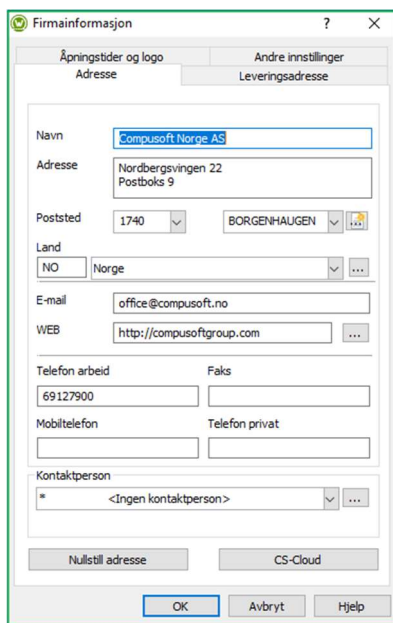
Firmainformasjon ? X

Åpningstider og logo | Andre innstillinger
Adresse | Leveringsadresse

Navn Compusoft Norge AS

Adresse Nordbergsvingen 22
Postboks 9

Poststed 1740 BORGENHAUGEN

Land
NO Norge ...

E-mail office@compusoft.no

WEB http://compusoftgroup.com ...

Telefon arbeid
69127900

Faks

Mobiltelefon

Telefon privat

Kontaktperson
* <Ingen kontaktperson> ...

Nullstill adresse

CS-Cloud

OK Avbryt Hjelp